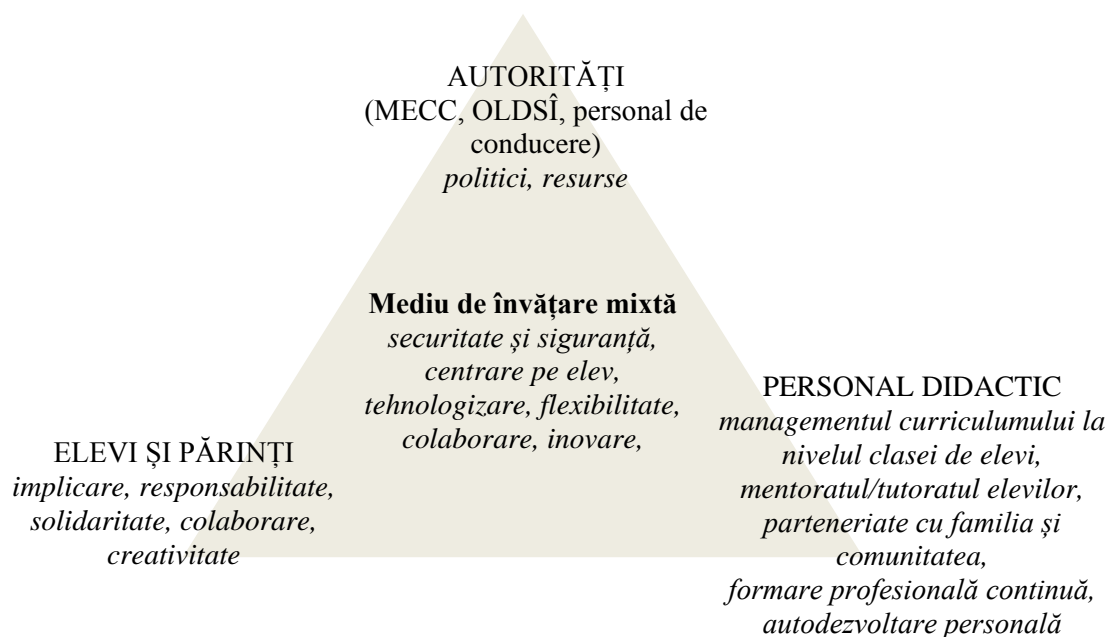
AUTORITĂȚI
(MECC, OLDSÎ, personal de conducere)
*politici, resurse*

**Mediu de învățare mixtă**
*securitate și siguranță, centrare pe elev, tehnologizare, flexibilitate, colaborare, inovare,*

ELEVI ȘI PĂRINȚI
*implicare, responsabilitate, solidaritate, colaborare, creativitate*

PERSONAL DIDACTIC
*managementul curriculumului la nivelul clasei de elevi, mentoratul/tutoratul elevilor, parteneriate cu familia și comunitatea, formare profesională continuă, autodezvoltare personală*